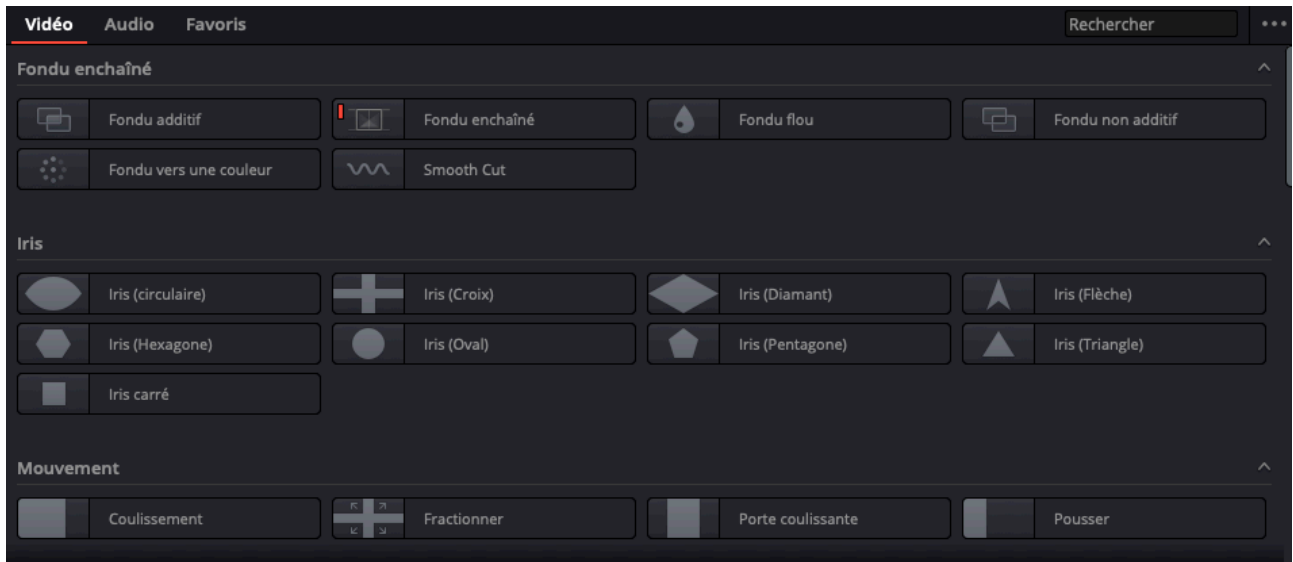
Vidéo Audio Favoris

Rechercher

Fondu enchaîné

Fondu additif
Fondu enchaîné
Fondu flou
Fondu non additif
Fondu vers une couleur
Smooth Cut

Iris

Iris (circulaire)
Iris (Croix)
Iris (Diamant)
Iris (Flèche)
Iris (Hexagone)
Iris (Oval)
Iris (Pentagone)
Iris (Triangle)
Iris carré

Mouvement

Coulissement
Fractionner
Porte coulissante
Pousser